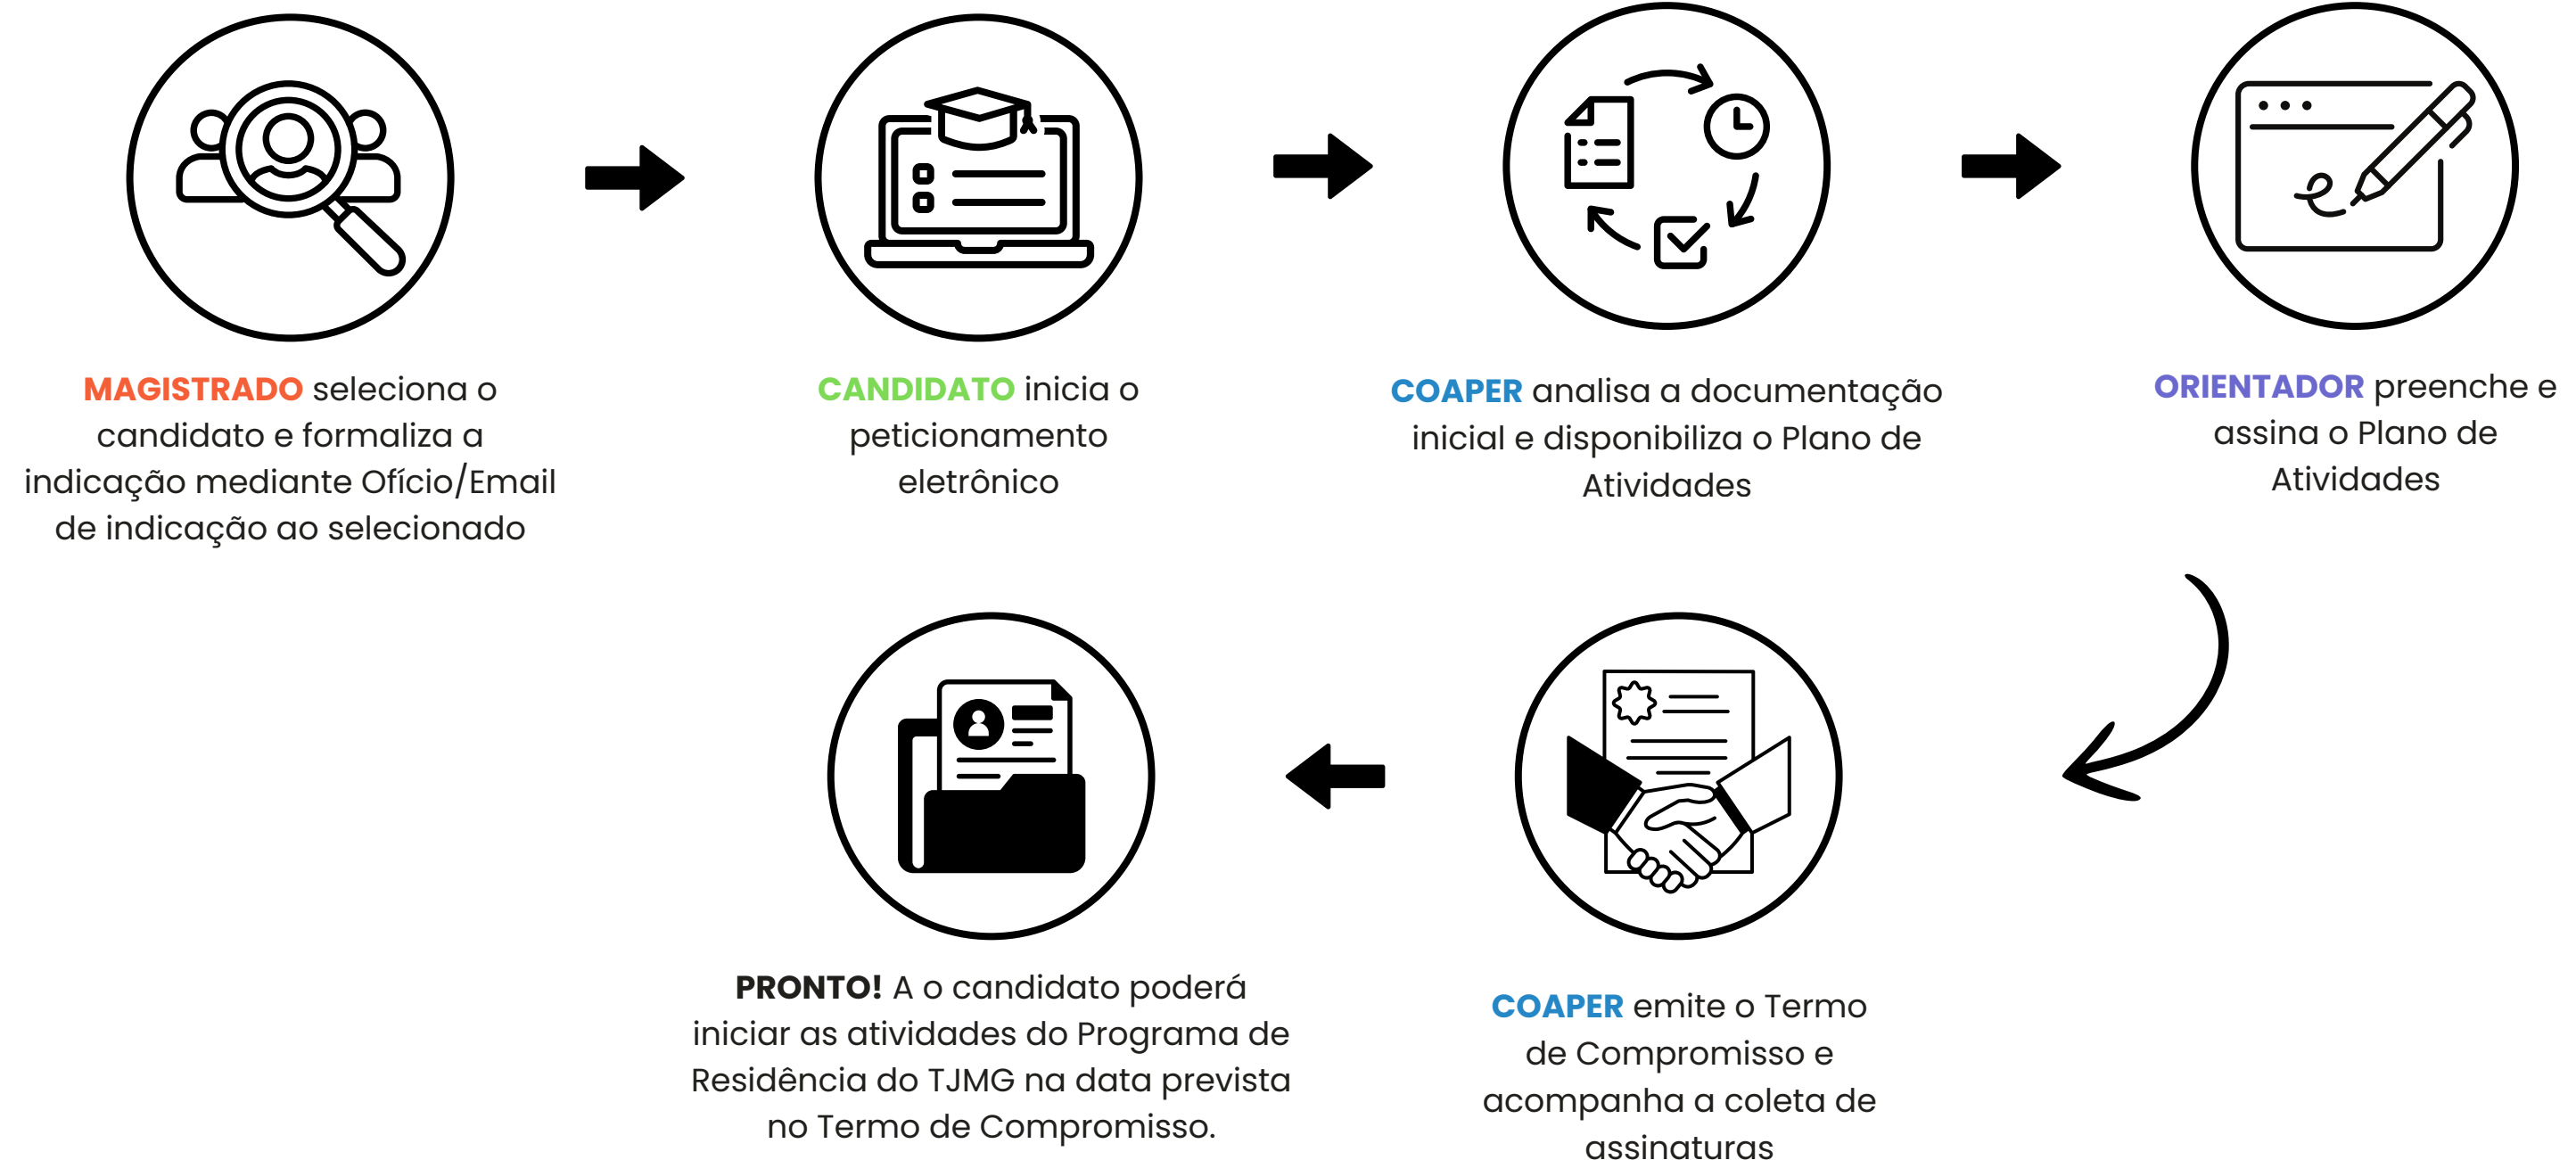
MAGISTRADO seleciona o candidato e formaliza a indicação mediante Ofício/Email de indicação ao selecionado

CANDIDATO inicia o peticionamento eletrônico

COAPER analisa a documentação inicial e disponibiliza o Plano de Atividades

ORIENTADOR preenche e assina o Plano de Atividades

COAPER emite o Termo de Compromisso e acompanha a coleta de assinaturas

PRONTO! A o candidato poderá iniciar as atividades do Programa de Residência do TJMG na data prevista no Termo de Compromisso.